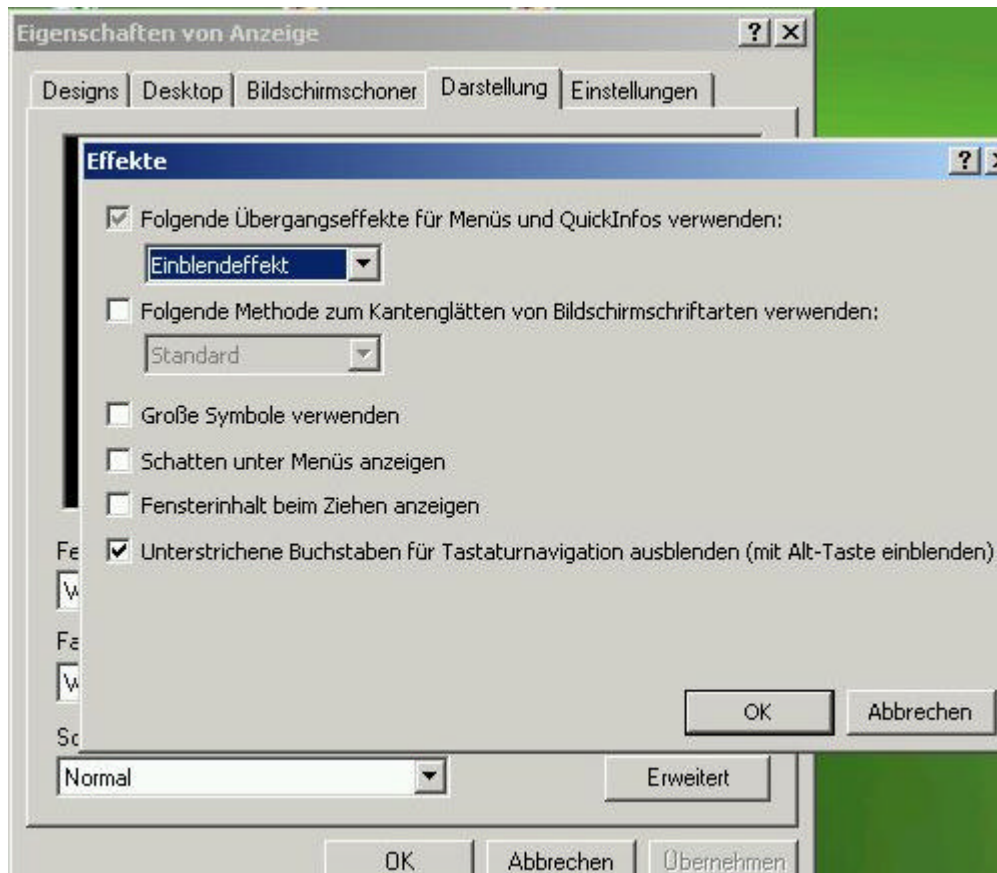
Eigenschaften von Anzeige ? ×

Designs | Desktop | Bildschirmschoner | Darstellung | Einstellungen

Effekte ? ×

Folgende Übergangseffekte für Menüs und QuickInfos verwenden:

Einblendeffekt

Folgende Methode zum Kantenglätten von Bildschirmschriftarten verwenden:

Standard

Große Symbole verwenden

Schatten unter Menüs anzeigen

Fensterinhalt beim Ziehen anzeigen

Unterstrichene Buchstaben für Tastaturnavigation ausblenden (mit Alt-Taste einblenden)

OK Abbrechen

Fe
W
Fa
W
Sc

Normal

Erweitert

OK Abbrechen Übernehmen